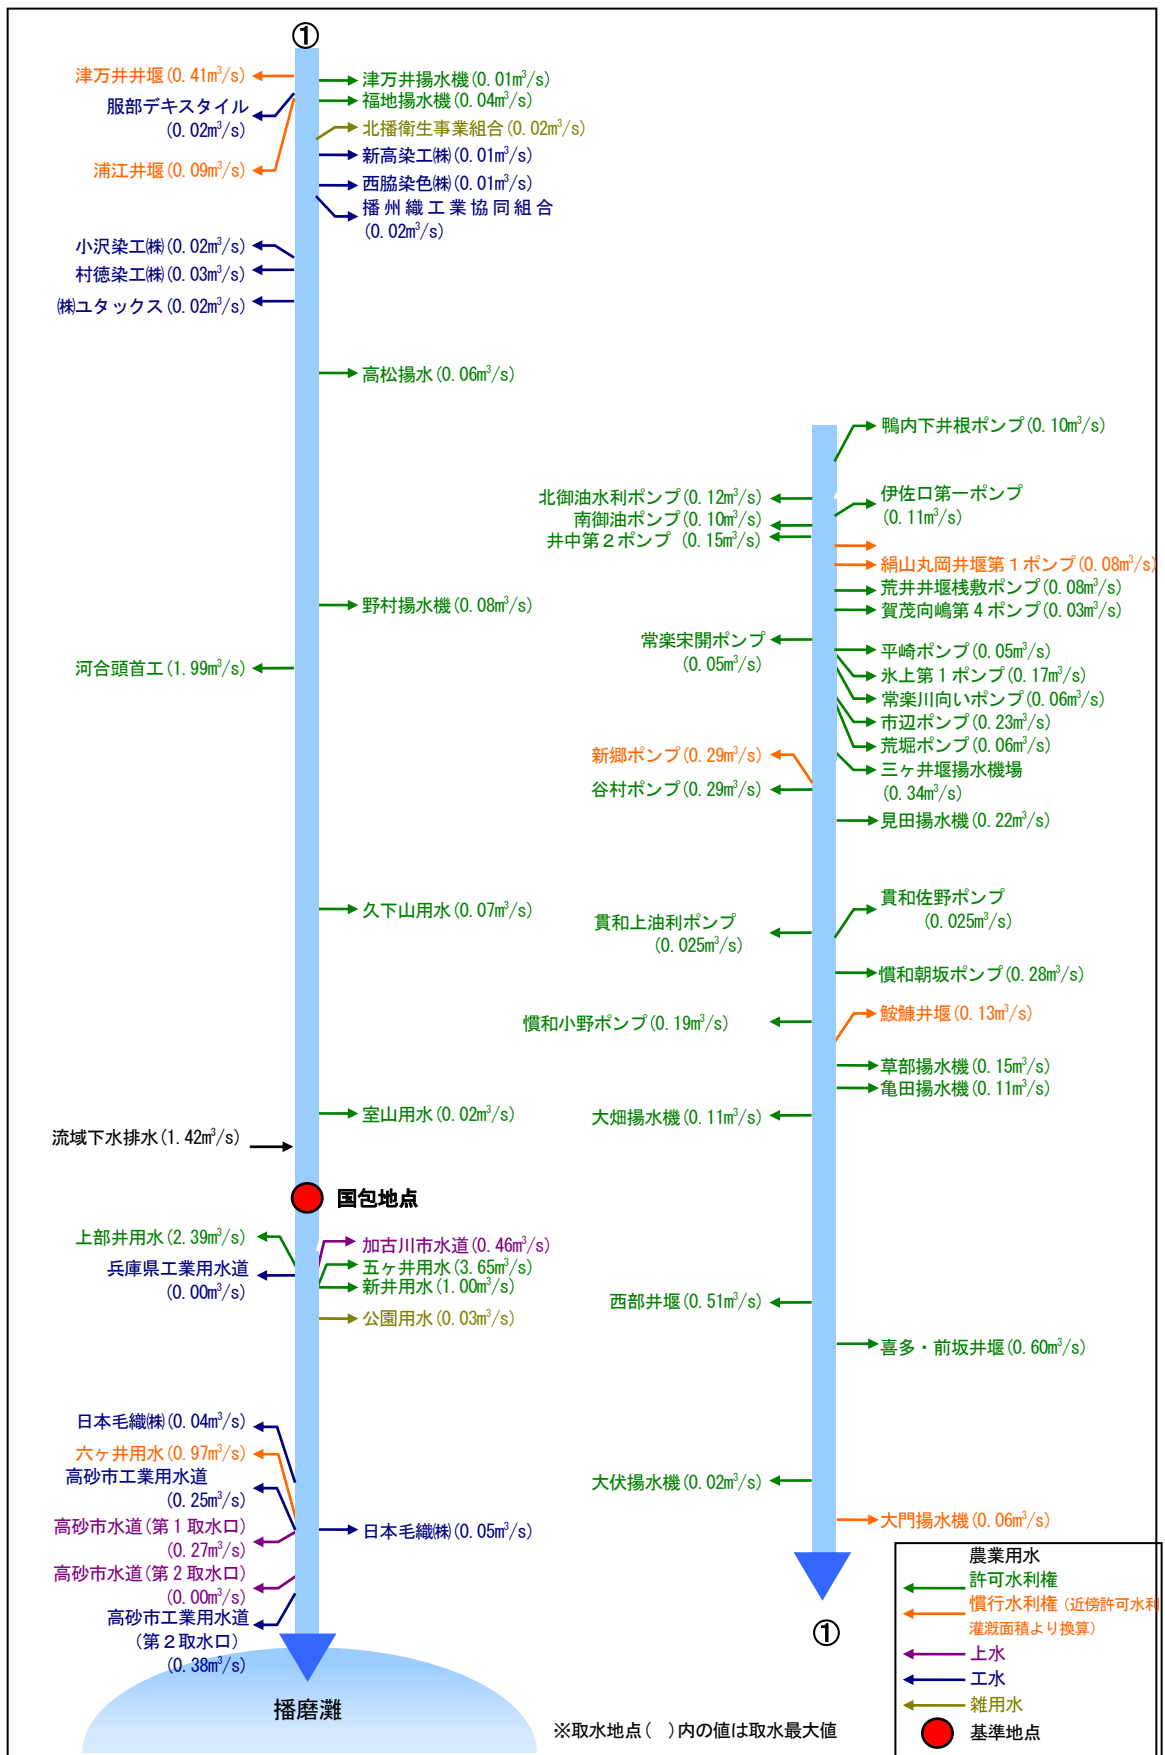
①

津万井井堰(0.41m³/s)
服部デキスタイル (0.02m³/s)
浦江井堰(0.09m³/s)
津万井揚水機(0.01m³/s)
福地揚水機(0.04m³/s)
北播衛生事業組合(0.02m³/s)
新高染工㈱(0.01m³/s)
西脇染色㈱(0.01m³/s)
播州織工業協同組合 (0.02m³/s)
小沢染工㈱(0.02m³/s)
村徳染工㈱(0.03m³/s)
㈱ユタックス(0.02m³/s)
高松揚水(0.06m³/s)
鴨内下井根ポンプ(0.10m³/s)
北御油水利ポンプ(0.12m³/s)
南御油ポンプ(0.10m³/s)
井中第2ポンプ (0.15m³/s)
伊佐口第一ポンプ (0.11m³/s)
絹山丸岡井堰第1ポンプ(0.08m³/s)
荒井井堰桟敷ポンプ(0.08m³/s)
賀茂向嶋第4ポンプ(0.03m³/s)
野村揚水機(0.08m³/s)
常楽宋開ポンプ (0.05m³/s)
河合頭首工(1.99m³/s)
平崎ポンプ(0.05m³/s)
氷上第1ポンプ(0.17m³/s)
常楽川向いポンプ(0.06m³/s)
市辺ポンプ(0.23m³/s)
荒堀ポンプ(0.06m³/s)
新郷ポンプ(0.29m³/s)
三ヶ井堰揚水機場 (0.34m³/s)
谷村ポンプ(0.29m³/s)
見田揚水機(0.22m³/s)
貫和佐野ポンプ (0.025m³/s)
久下山用水(0.07m³/s)
貫和上油利ポンプ (0.025m³/s)
慣和朝坂ポンプ(0.28m³/s)
鮟鱇井堰(0.13m³/s)
慣和小野ポンプ(0.19m³/s)
草部揚水機(0.15m³/s)
亀田揚水機(0.11m³/s)
室山用水(0.02m³/s)
大畑揚水機(0.11m³/s)
流域下水排水(1.42m³/s)
国包地点
上部井用水(2.39m³/s)
兵庫県工業用水道 (0.00m³/s)
加古川市水道(0.46m³/s)
五ヶ井用水(3.65m³/s)
新井用水(1.00m³/s)
公園用水(0.03m³/s)
西部井堰(0.51m³/s)
喜多・前坂井堰(0.60m³/s)
日本毛織㈱(0.04m³/s)
六ヶ井用水(0.97m³/s)
高砂市工業用水道 (0.25m³/s)
大伏揚水機(0.02m³/s)
高砂市水道(第1取水口) (0.27m³/s)
日本毛織㈱(0.05m³/s)
大門揚水機(0.06m³/s)
高砂市水道(第2取水口) (0.00m³/s)
高砂市工業用水道 (第2取水口) (0.38m³/s)
①
播磨灘
※取水地点( )内の値は取水最大値

農業用水
許可水利権
慣行水利権(近傍許可水利 灌漑面積より換算)
上水
工水
雑用水
基準地点